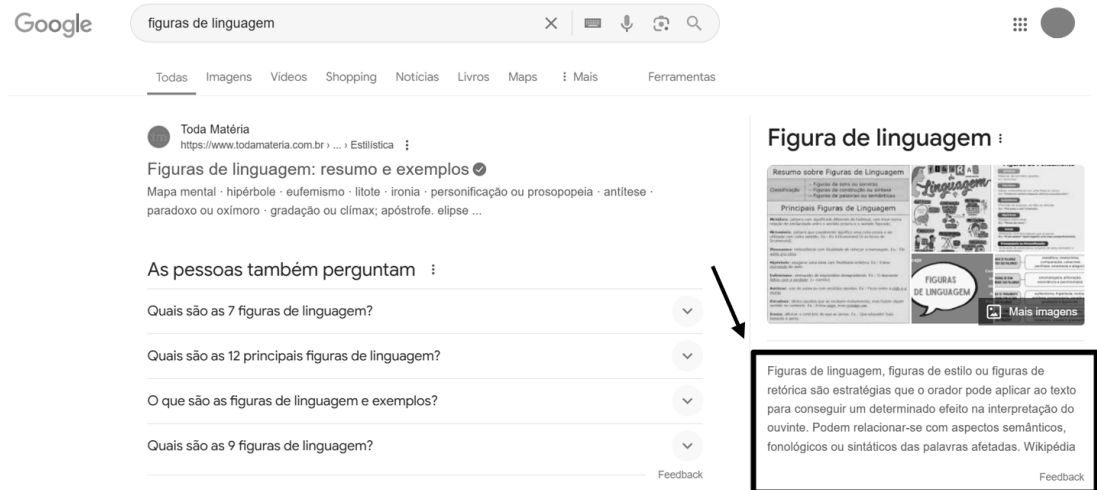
Google

figuras de linguagem

Todas Imagens Vídeos Shopping Notícias Livros Maps ⋮ Mais Ferramentas

Toda Matéria
https://www.todamateria.com.br › ... › Estilística ⋮

Figuras de linguagem: resumo e exemplos

Mapa mental · hipérbole · eufemismo · litote · ironia · personificação ou prosopopeia · antítese · paradoxo ou oxímoro · gradação ou clímax; apóstrofe. elipse ...

As pessoas também perguntam ⋮

Quais são as 7 figuras de linguagem?

Quais são as 12 principais figuras de linguagem?

O que são as figuras de linguagem e exemplos?

Quais são as 9 figuras de linguagem?

Feedback

Figura de linguagem ⋮

Resumo sobre Figuras de Linguagem

Principais Figuras de Linguagem

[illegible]

Linguagem

FIGURAS DE LINGUAGEM

Mais imagens

Figuras de linguagem, figuras de estilo ou figuras de retórica são estratégias que o orador pode aplicar ao texto para conseguir um determinado efeito na interpretação do ouvinte. Podem relacionar-se com aspectos semânticos, fonológicos ou sintáticos das palavras afetadas. Wikipédia

Feedback